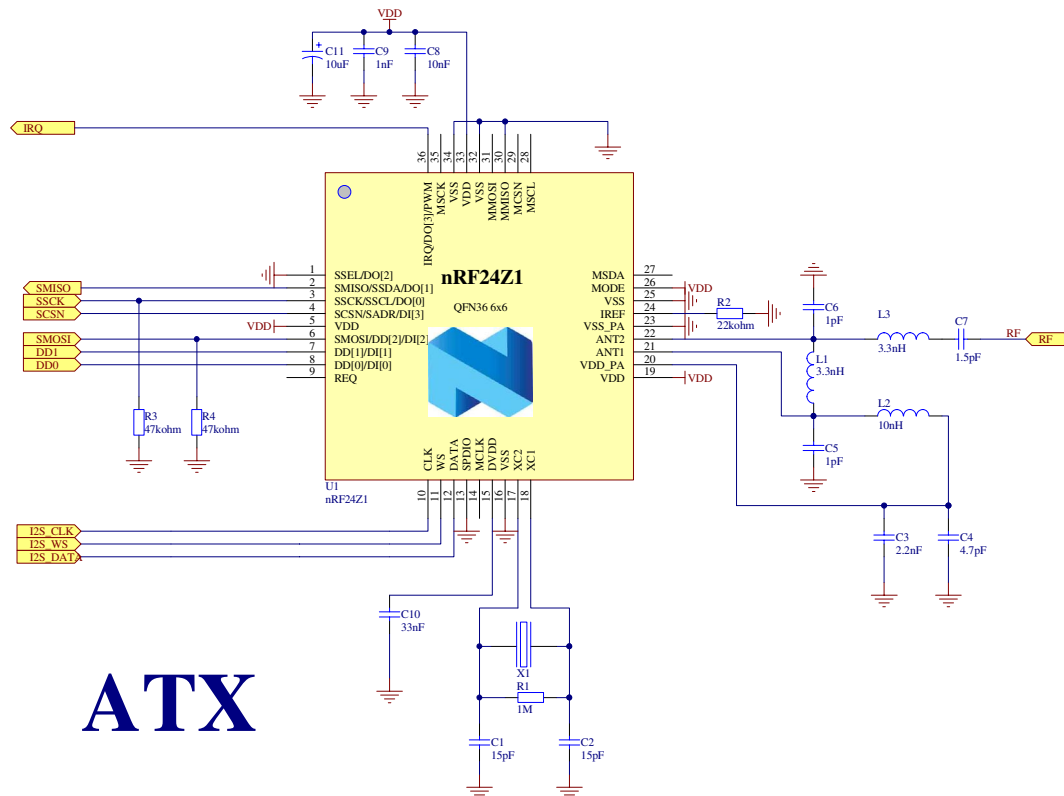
VDD
C11
10uF
C9
1nF
C8
10nF

IRQ

36 35 34 33 32 31 30 29 28
IRQ/DO[3]/PWM
MSCK
VSS
VDD
VSS
MMOSI
MMISO
MCSN
MSCL

nRF24Z1
QFN36 6x6

SMISO
SSCK
SCSN
VDD
SMOSI
DD1
DD0

1 SSEL/DO[2]
2 SMISO/SSDA/DO[1]
3 SSCK/SSCL/DO[0]
4 SCSN/SADR/DI[3]
5 VDD
6 SMOSI/DD[2]/DI[2]
7 DD[1]/DI[1]
8 DD[0]/DI[0]
9 REQ

MSDA 27
MODE 26
VSS 25
IREF 24
VSS_PA 23
ANT2 22
ANT1 21
VDD_PA 20
VDD 19

VDD
R2
22kohm
C6
1pF
L3
3.3nH
C7
1.5pF
RF
RF
L1
3.3nH
L2
10nH
C5
1pF
VDD

R3
47kohm
R4
47kohm

CLK
WS
DATA
SPDIO
MCLK
DVDD
VSS
XC2
XC1
10 11 12 13 14 15 16 17 18

U1
nRF24Z1

I2S_CLK
I2S_WS
I2S_DATA

C3
2.2nF
C4
4.7pF

C10
33nF

X1
R1
1M
C1
15pF
C2
15pF

ATX